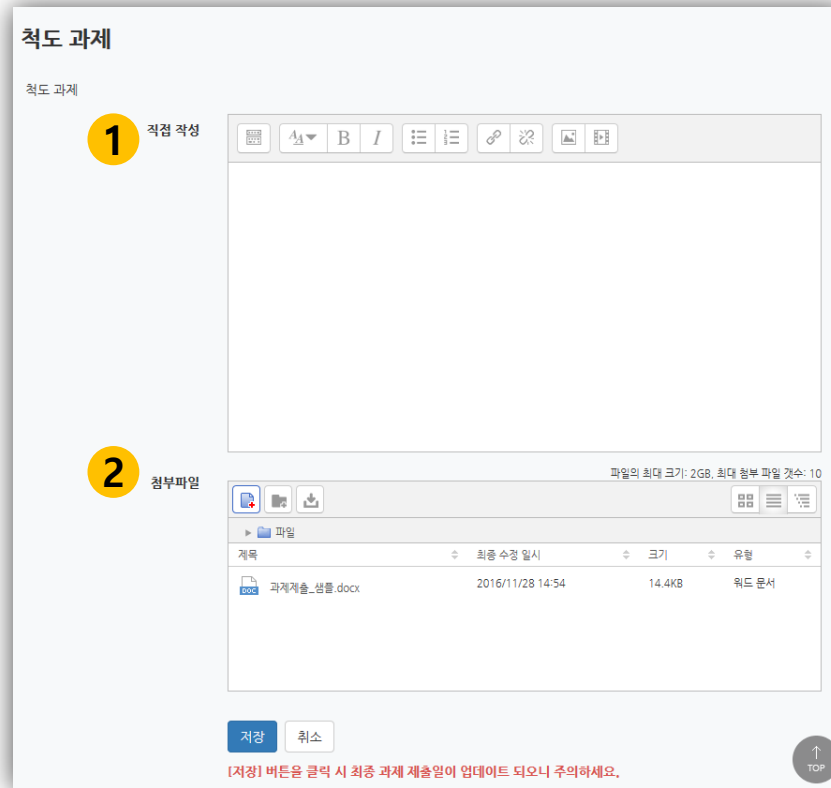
척도 과제

척도 과제

1 직접 작성

B I

2 첨부파일

파일의 최대 크기: 2GB, 최대 첨부 파일 갯수: 10

▸ 파일

| 제목 | 최종 수정 일시 | 크기 | 유형 |
|---|---|---|---|
| 과제제출_샘플.docx | 2016/11/28 14:54 | 14.4KB | 워드 문서 |

저장 취소

[저장] 버튼을 클릭 시 최종 과제 제출일이 업데이트 되오니 주의하세요.

TOP